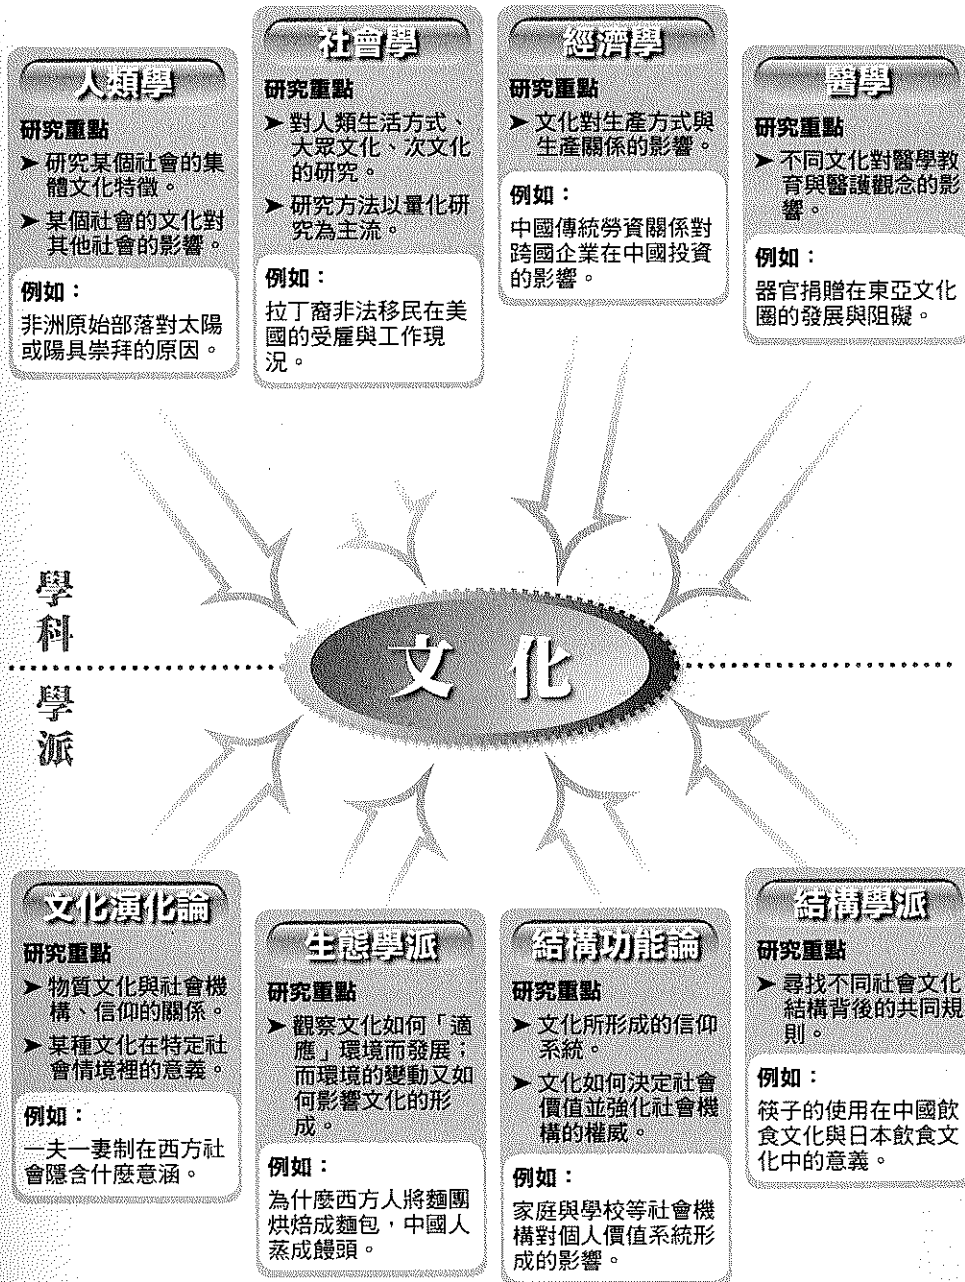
人類學

研究重點

➤ 研究某個社會的集體文化特徵。

➤ 某個社會的文化對其他社會的影響。

例如：

非洲原始部落對太陽或陽具崇拜的原因。

社會學

研究重點

➤ 對人類生活方式、大眾文化、次文化的研究。

➤ 研究方法以量化研究為主流。

例如：

拉丁裔非法移民在美國的受雇與工作現況。

經濟學

研究重點

➤ 文化對生產方式與生產關係的影響。

例如：

中國傳統勞資關係對跨國企業在中國投資的影響。

醫學

研究重點

➤ 不同文化對醫學教育與醫護觀念的影響。

例如：

器官捐贈在東亞文化圈的發展與阻礙。

學科

文化

學派

文化演化論

研究重點

➤ 物質文化與社會機構、信仰的關係。

➤ 某種文化在特定社會情境裡的意義。

例如：

一夫一妻制在西方社會隱含什麼意涵。

生態學派

研究重點

➤ 觀察文化如何「適應」環境而發展；而環境的變動又如何影響文化的形成。

例如：

為什麼西方人將麵團烘焙成麵包，中國人蒸成饅頭。

結構功能論

研究重點

➤ 文化所形成的信仰系統。

➤ 文化如何決定社會價值並強化社會機構的權威。

例如：

家庭與學校等社會機構對個人價值系統形成的影響。

結構學派

研究重點

➤ 尋找不同社會文化結構背後的共同規則。

例如：

筷子的使用在中國飲食文化與日本飲食文化中的意義。